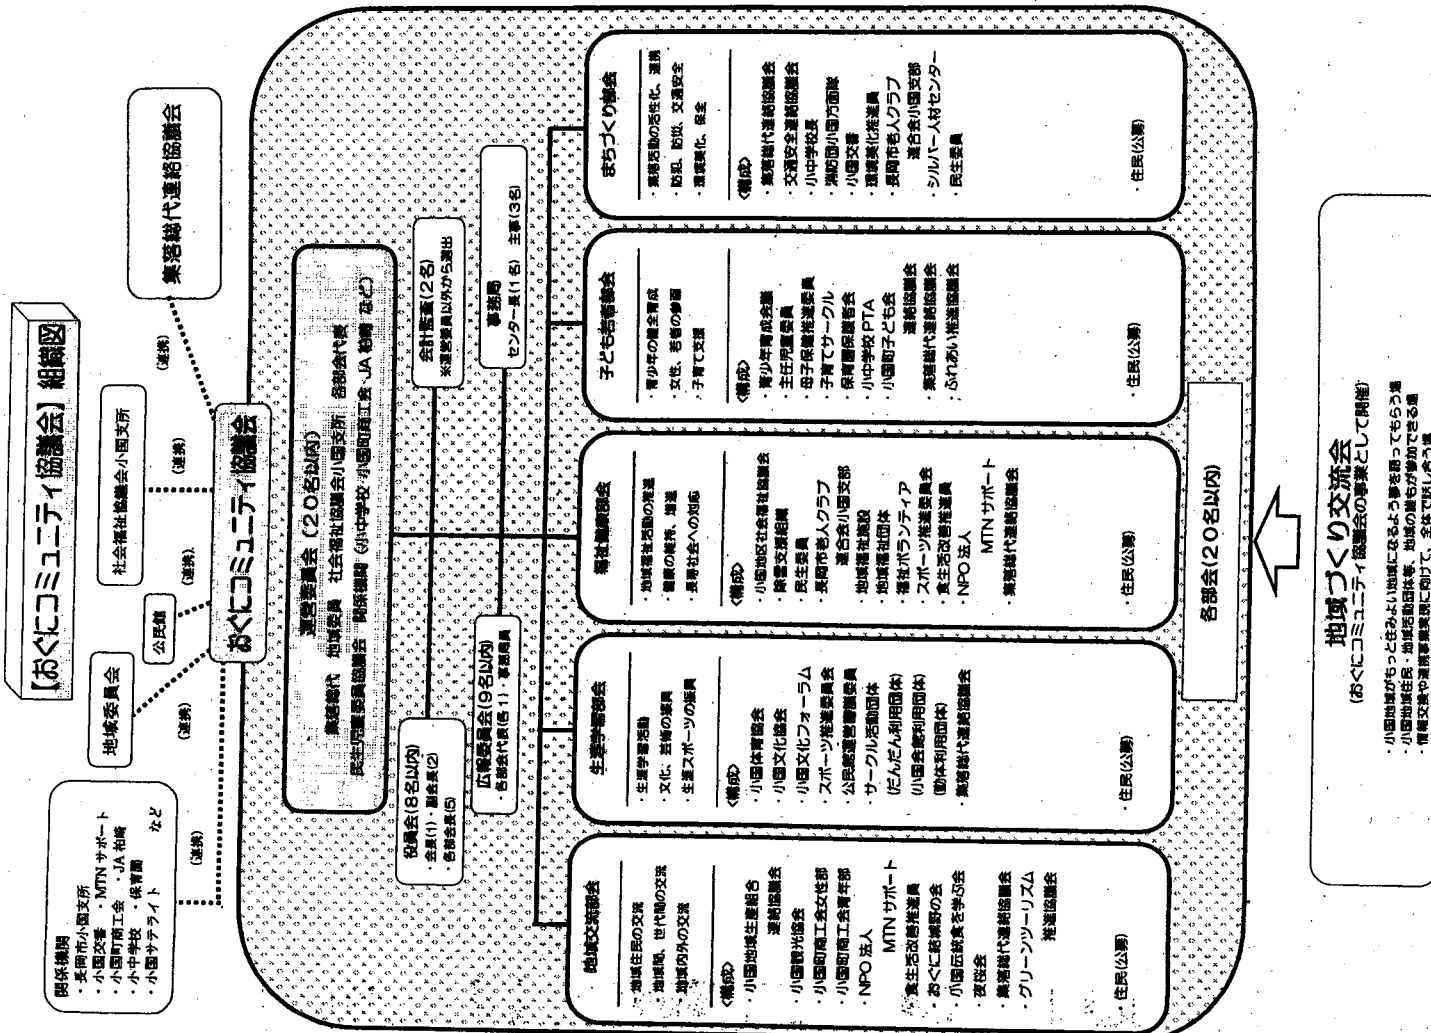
【おぐにコミュニティ協議会】組織図

関係機関
・長岡市小国支所
・小国交番 ・MTNサポート
・小国町商工会 ・JA柏崎
・小中学校 ・保育園
・小国サテライト など

(連携)

地域委員会

(連携)

公民館

(連携)

社会福祉協議会小国支所

(連携)

(連携)

集落総代連絡協議会

おぐにコミュニティ協議会

運営委員会(20名以内)
集落総代 地域委員 社会福祉協議会小国支所 各部会代表
民生児童委員協議会 関係機関(小中学校・小国町商工会・JA柏崎 など)

役員会(8名以内)
・会長(1)・副会長(2)
・各部会長(5)

広報委員会(9名以内)
・各部会代表(各1)・事務局員

会計監査(2名)
※運営委員以外から選出

事務局
センター長(1名) 主事(3名)

地域交流部会
・地域住民の交流
・地域間、世代間の交流
・地域内外の交流
《構成》
・小国地域生産組合
連絡協議会
・小国観光協会
・小国町商工会女性部
・小国町商工会青年部
・NPO法人
MTNサポート
・食生活改善推進員
・おぐに森林の会
・小国伝統食を学ぶ会
・夜桜会
・集落総代連絡協議会
・グリーンツーリズム
推進協議会
・住民(公募)

生涯学習部会
・生涯学習活動
・文化、芸術の振興
・生涯スポーツの振興
《構成》
・小国体育協会
・小国文化協会
・小国文化フォーラム
・スポーツ推進委員会
・公民館運営審議委員
・サークル活動団体
(ぱたん組利用団体)
(小国会館利用団体)
(館体利用団体)
・集落総代連絡協議会
・住民(公募)

福祉健康部会
・地域福祉活動の推進
・健康の維持、増進
・長寿社会への対応
《構成》
・小国地区社会福祉協議会
・障害者支援組織
・民生委員
・長岡市老人クラブ
連合会小国支部
・地域福祉施設
・地域福祉団体
・福祉ボランティア
・スポーツ推進委員会
・食生活改善推進員
・NPO法人
MTNサポート
・集落総代連絡協議会
・住民(公募)

子ども若者部会
・青少年の健全育成
・女性、若者の参画
・子育て支援
《構成》
・青少年育成会議
・主任児童委員
・母子保健推進委員
・子育てサークル
・保育園保護者会
・小中学校PTA
・小国町子ども会
連絡協議会
・集落総代連絡協議会
・ふれあい推進協議会
・住民(公募)

まちづくり部会
・集落活動の活性化、連携
・防災、防犯、交通安全
・環境美化、保全
《構成》
・集落総代連絡協議会
・交通安全連絡協議会
・小中学校長
・消防団小国方面隊
・小国交番
・環境美化推進員
・長岡市老人クラブ
連合会小国支部
・シルバー人材センター
・民生委員
・住民(公募)

各部会(20名以内)

地域づくり交流会
(おぐにコミュニティ協議会の事業として開催)
・小国地域がもっと住みよい地域になるよう夢を語ってもらう場
・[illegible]地域住民・地域活動団体等、地域の誰もが参加できる場
・情報交換や連携事業実現に向けて、全体で話し合う場